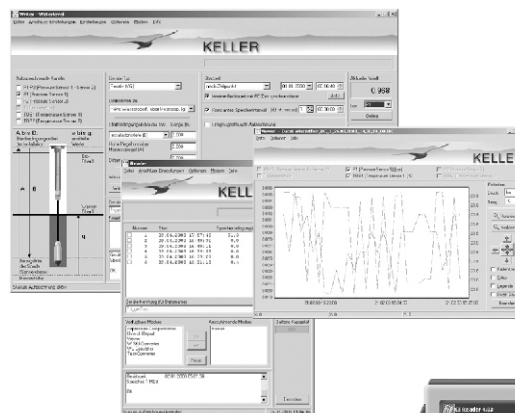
KELLER

KELLER

KELLE

0.958

Online

P1 (Pressure Sensor 1)

Status Aufzeichnung aktiv

07.08.2003 08:00:00

07.08.2003 10:00:00

Auswahl

Laden

| Nummer | Zeit | Typ |
|---|---|---|
| 1 | 07.08.2003 13:57:42 | 0.0 |
| 2 | 07.08.2003 13:59:51 | 0.0 |
| 3 | 07.08.2003 13:59:53 | 0.0 |
| 4 | 07.08.2003 14:00:50 | 0.0 |
| 5 | 07.08.2003 14:01:13 | 0.0 |

KELLER 4LD

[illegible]